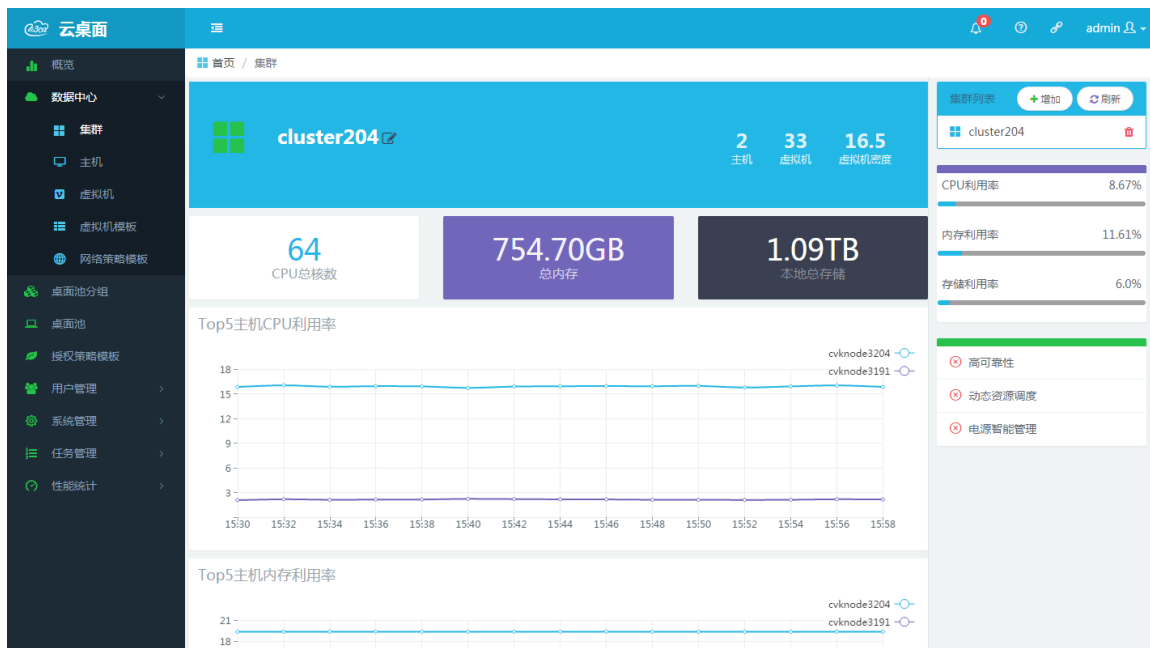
H3C 云桌面

概览
数据中心
集群
主机
虚拟机
虚拟机模板
网络策略模板
桌面池分组
桌面池
授权策略模板
用户管理
系统管理
任务管理
性能统计

0
admin

首页 / 集群

cluster204

2
主机
33
虚拟机
16.5
虚拟机密度

64
CPU总核数
754.70GB
总内存
1.09TB
本地总存储

Top5主机CPU利用率

cvknode3204
cvknode3191

18
15
12
9
6
3

15:30 15:32 15:34 15:36 15:38 15:40 15:42 15:44 15:46 15:48 15:50 15:52 15:54 15:56 15:58

Top5主机内存利用率

cvknode3204
cvknode3191

21
18

集群列表
增加
刷新
cluster204

CPU利用率 8.67%
内存利用率 11.61%
存储利用率 6.0%

高可靠性
动态资源调度
电源智能管理